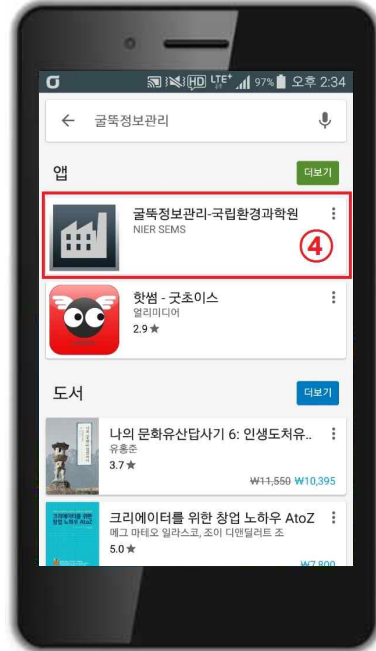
HD LTE 97% 오후 2:34

← 굴뚝정보관리

앱

더보기

굴뚝정보관리-국립환경과학원
NIER SEMS

④

핫썸 - 굿초이스
얼리미디어
2.9★

도서

더보기

나의 문화유산답사기 6: 인생도처유..
유홍준
3.7★
₩11,550 ₩10,395

크리에이터를 위한 창업 노하우 AtoZ
매그 마테오 일라스코, 조이 디맨덜러트 조
5.0★
₩7,800